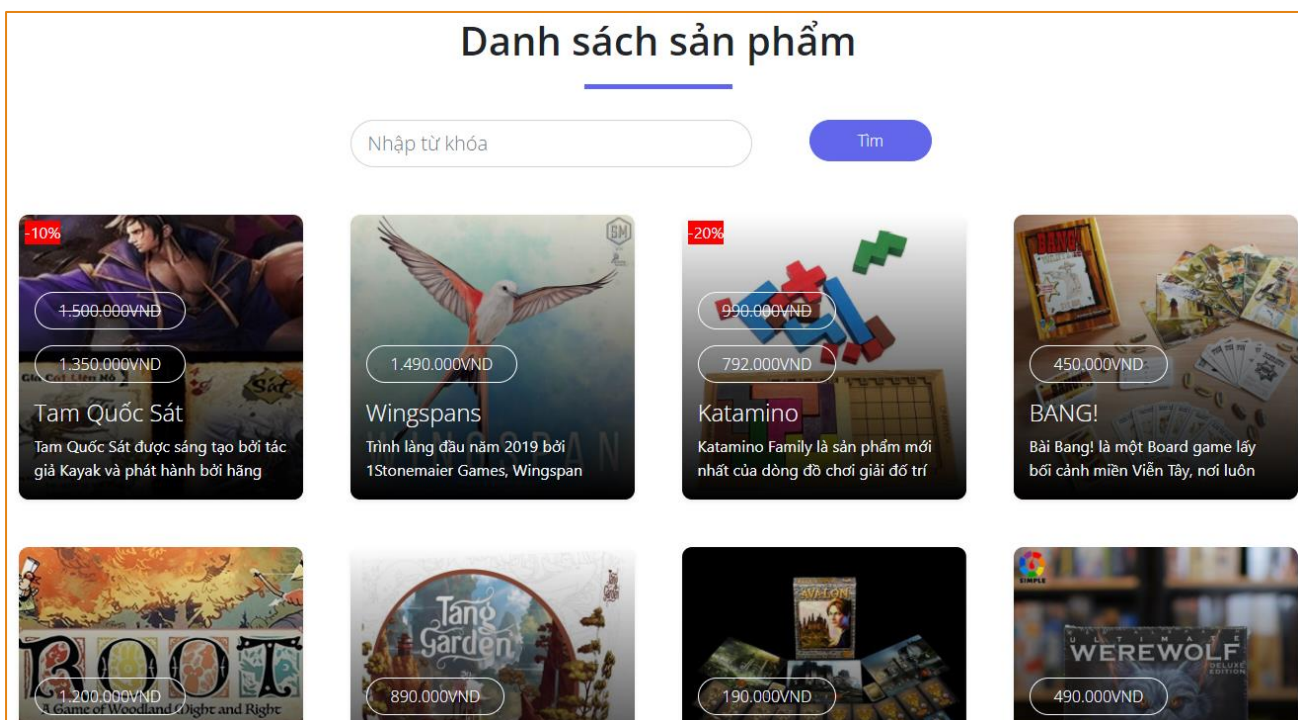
Danh sách sản phẩm

Nhập từ khóa

Tìm

-10%

1.500.000VND

1.350.000VND

Tam Quốc Sát

Tam Quốc Sát được sáng tạo bởi tác giả Kayak và phát hành bởi hãng

1.490.000VND

Wingspans

Trình làng đầu năm 2019 bởi 1Stonemaier Games, Wingspan

-20%

990.000VND

792.000VND

Katamino

Katamino Family là sản phẩm mới nhất của dòng đồ chơi giải đố trí

450.000VND

BANG!

Bài Bang! là một Board game lấy bối cảnh miền Viễn Tây, nơi luôn

ROOT

A Game of Woodland Might and Right

1.200.000VND

Tang Garden

890.000VND

AVALON

190.000VND

ULTIMATE WEREWOLF DELUXE EDITION

490.000VND